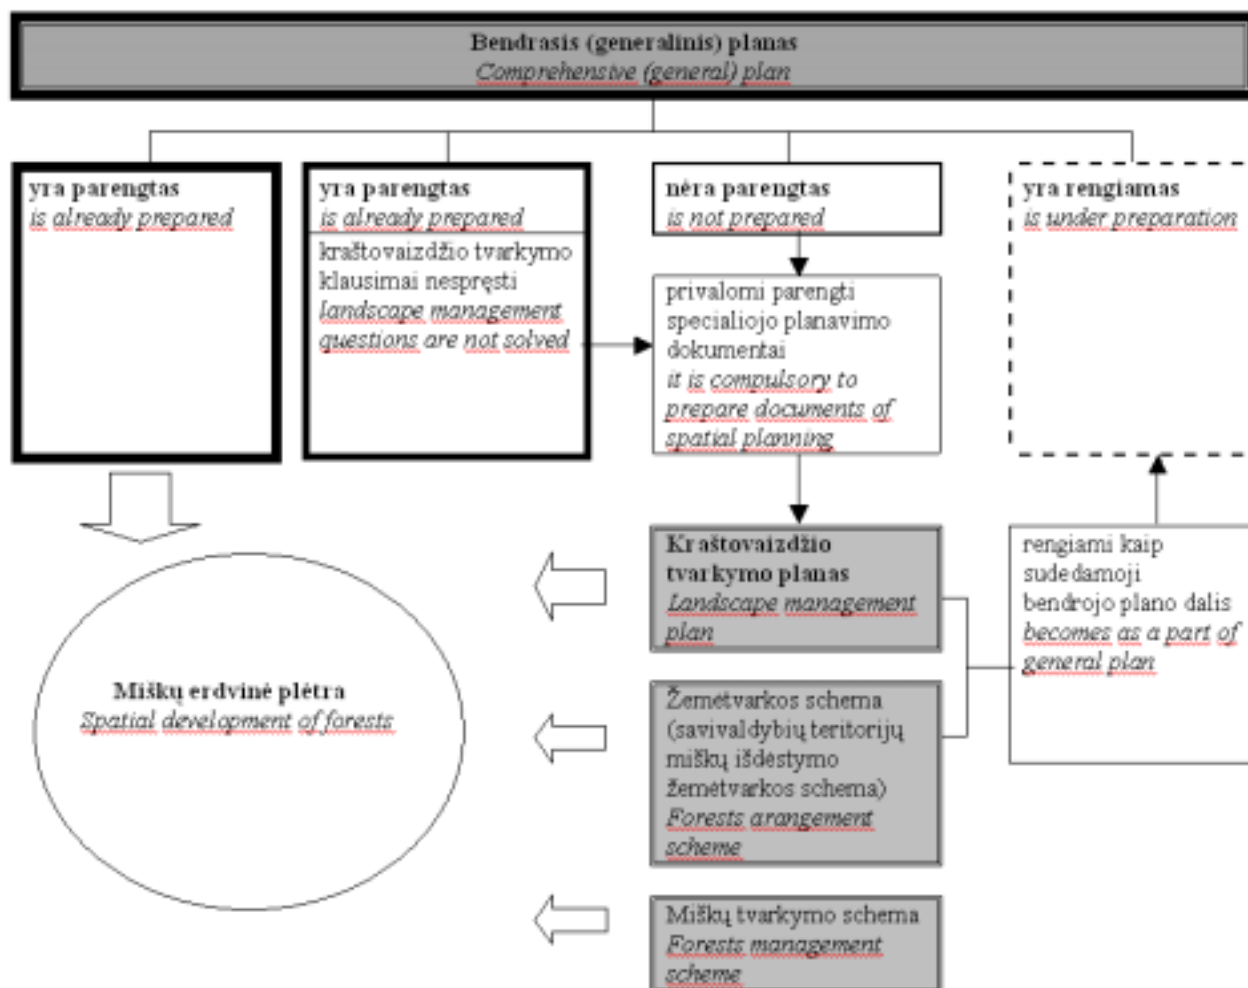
Bendrasis (generalinis) planas
Comprehensive (general) plan

yra parengtas
is already prepared

yra parengtas
is already prepared

kraštovaizdžio tvarkymo klausimai nespręsti
landscape management questions are not solved

nėra parengtas
is not prepared

privalomi parengti specialiojo planavimo dokumentai
it is compulsory to prepare documents of spatial planning

yra rengiamas
is under preparation

Kraštovaizdžio tvarkymo planas
Landscape management plan

rengiami kaip sudedamoji bendrojo plano dalis
becomes as a part of general plan

Miškų erdvinė plėtra
Spatial development of forests

Žemėtvarkos schema (savivaldybių teritorijų miškų išdėstymo žemėtvarkos schema)
Forests arangement scheme

Miškų tvarkymo schema
Forests management scheme